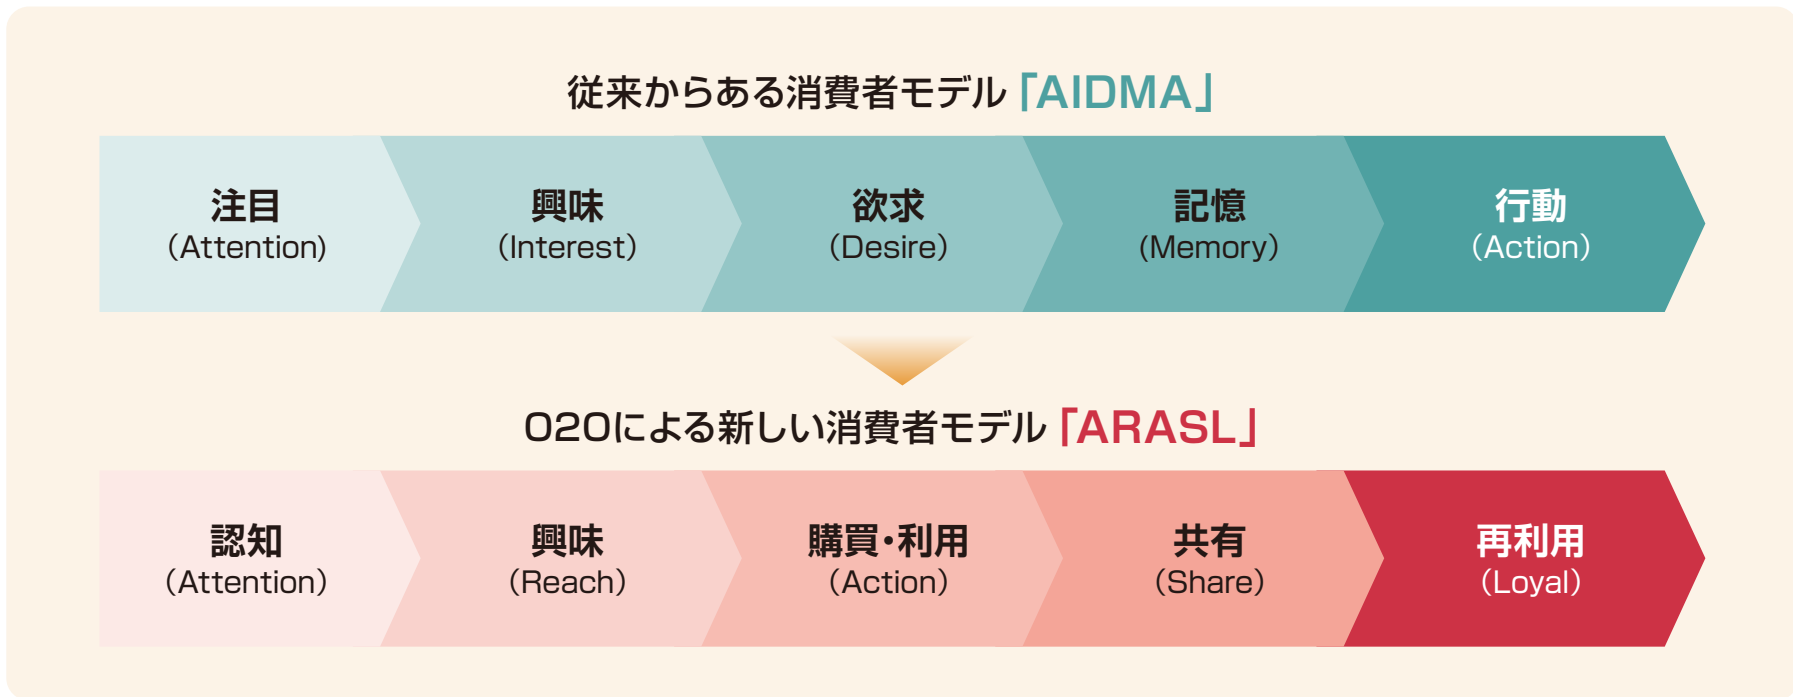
従来からある消費者モデル「AIDMA」

注目
(Attention)

興味
(Interest)

欲求
(Desire)

記憶
(Memory)

行動
(Action)

O2Oによる新しい消費者モデル「ARASL」

認知
(Attention)

興味
(Reach)

購買・利用
(Action)

共有
(Share)

再利用
(Loyal)